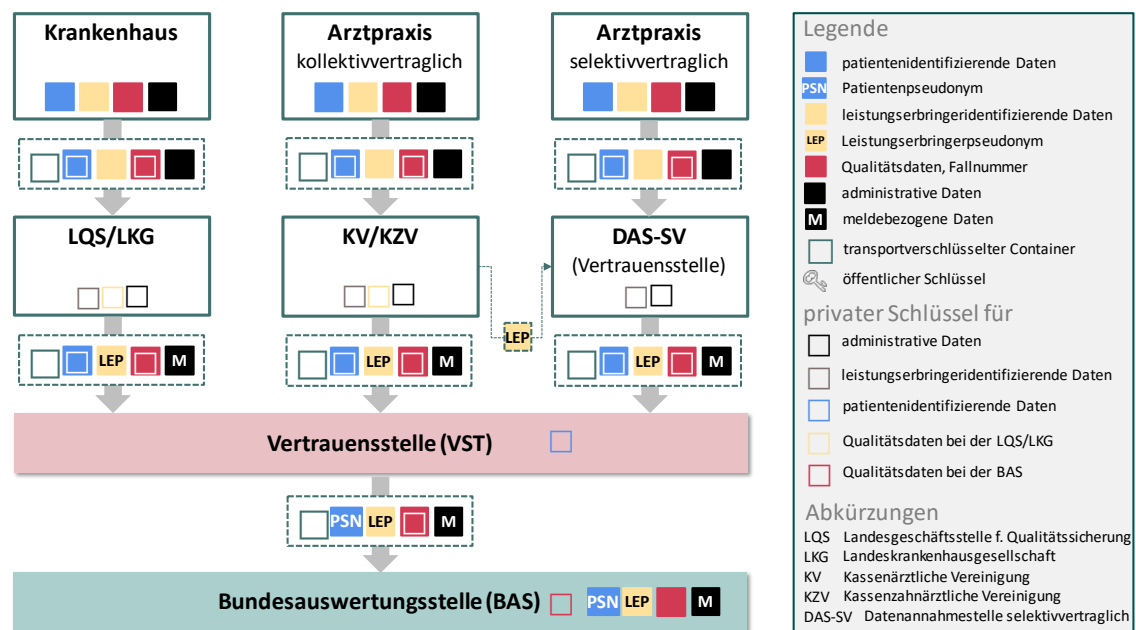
Krankenhaus

Arztpraxis
kollektivvertraglich

Arztpraxis
selektivvertraglich

LQS/LKG

KV/KZV

DAS-SV
(Vertrauensstelle)

LEP

LEP M

LEP M

LEP

LEP M

Vertrauensstelle (VST)

PSN LEP M

Bundesauswertungsstelle (BAS)

PSN LEP M

Legende
patientenidentifizierende Daten
PSN Patientenpseudonym
leistungserbringeridentifizierende Daten
LEP Leistungserbringerpseudonym
Qualitätsdaten, Fallnummer
administrative Daten
M meldebezogene Daten
transportverschlüsselter Container
öffentlicher Schlüssel

privater Schlüssel für
administrative Daten
leistungserbringeridentifizierende Daten
patientenidentifizierende Daten
Qualitätsdaten bei der LQS/LKG
Qualitätsdaten bei der BAS

Abkürzungen
LQS Landesgeschäftsstelle f. Qualitätssicherung
LKG Landeskrankenhausgesellschaft
KV Kassenärztliche Vereinigung
KZV Kassenzahnärztliche Vereinigung
DAS-SV Datenannahmestelle selektivvertraglich